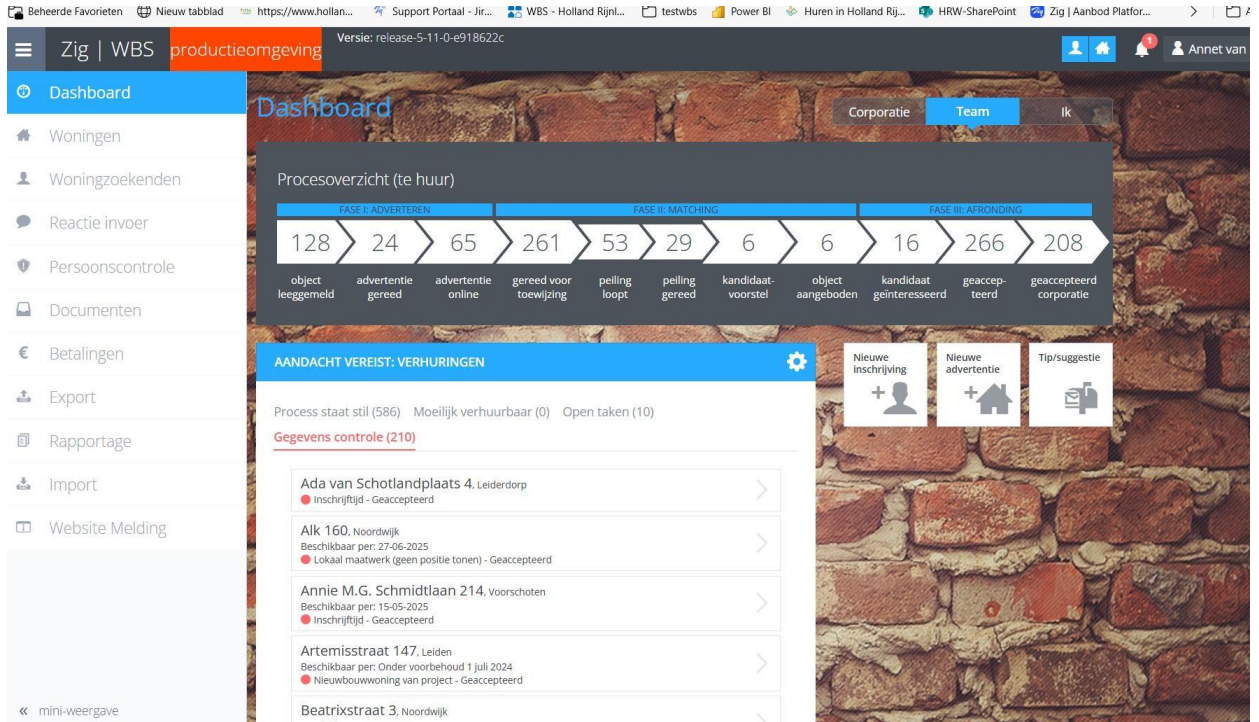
Beheerde Favorieten Nieuw tabblad https://www.hollan... Support Portaal - Jir... WBS - Holland Rijnl... testwbs Power BI Huren in Holland Rij... HRW-SharePoint Zig | Aanbod Platfor...

Zig | WBS productieomgeving Versie: release-5-11-0-e918622c

1 Annet van

Dashboard
Woningen
Woningzoekenden
Reactie invoer
Persoonscontrole
Documenten
Betalingen
Export
Rapportage
Import
Website Melding

« mini-weergave

Dashboard

Corporatie Team Ik

Procesoverzicht (te huur)

FASE I: ADVERTEREN FASE II: MATCHING FASE III: AFRONDING

| 128 | 24 | 65 | 261 | 53 | 29 | 6 | 6 | 16 | 266 | 208 |
|---|---|---|---|---|---|---|---|---|---|---|
| object leeggemeld | advertentie gereed | advertentie online | gereed voor toewijzing | peiling loopt | peiling gereed | kandidaat-voorstel | object aangeboden | kandidaat geïnteresseerd | geaccepteerd | geaccepteerd corporatie |

AANDACHT VEREIST: VERHURINGEN

Process staat stil (586) Moeilijk verhuurbaar (0) Open taken (10)
Gegevens controle (210)

Ada van Schotlandplaats 4, Leiderdorp
Inschrijftijd - Geaccepteerd

Alk 160, Noordwijk
Beschikbaar per: 27-06-2025
Lokaal maatwerk (geen positie tonen) - Geaccepteerd

Annie M.G. Schmidtlaan 214, Voorschoten
Beschikbaar per: 15-05-2025
Inschrijftijd - Geaccepteerd

Artemisstraat 147, Leiden
Beschikbaar per: Onder voorbehoud 1 juli 2024
Nieuwbouwwoning van project - Geaccepteerd

Beatrixstraat 3, Noordwijk

Nieuwe inschrijving
Nieuwe advertentie
Tip/suggestie